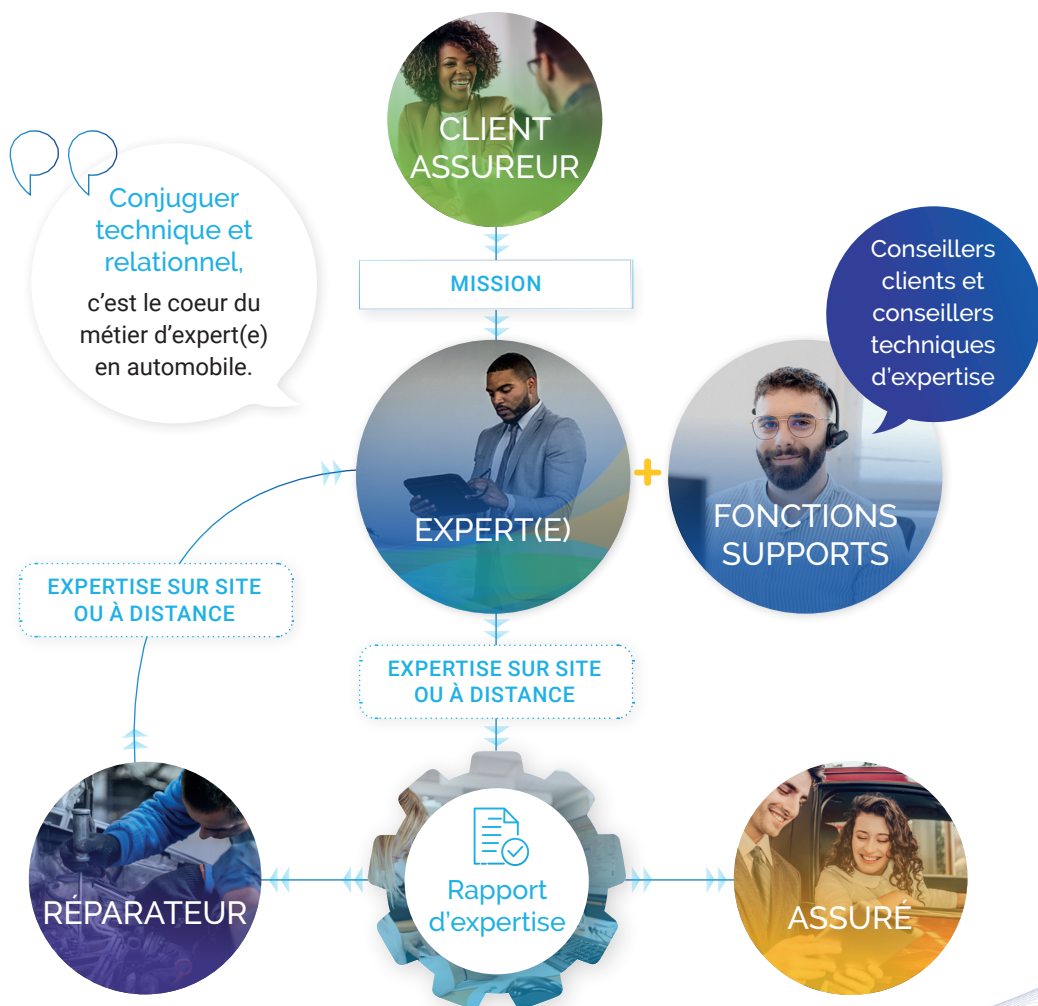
CLIENT ASSUREUR

Conjuguer technique et relationnel, c’est le coeur du métier d’expert(e) en automobile.

MISSION

Conseillers clients et conseillers techniques d’expertise

EXPERT(E)

+

FONCTIONS SUPPORTS

EXPERTISE SUR SITE OU À DISTANCE

EXPERTISE SUR SITE OU À DISTANCE

RÉPARATEUR

Rapport d’expertise

ASSURÉ